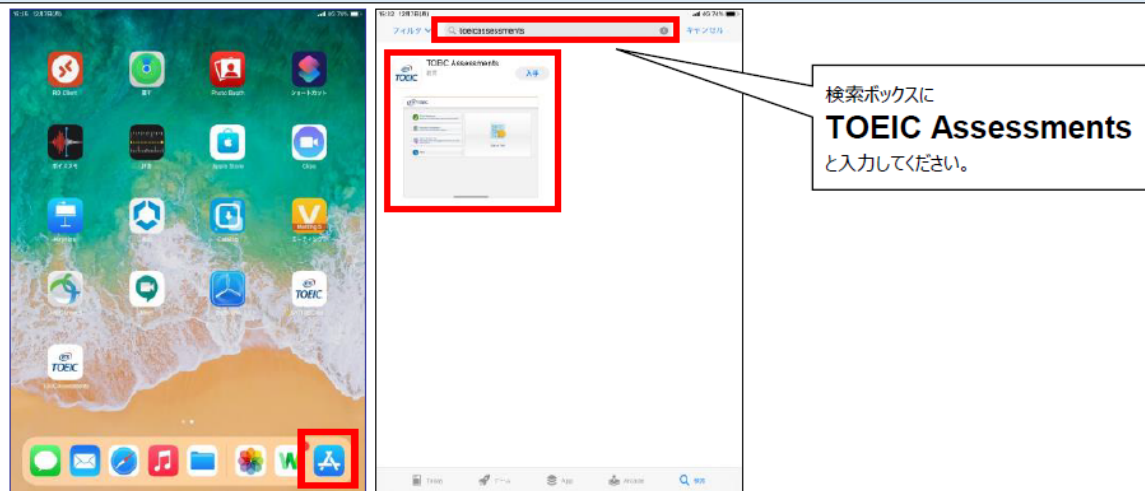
RD Client

Photo Booth

ショートカット

ボイスメモ

App Store

TOEIC

TOEIC Assessments

フィルタ

toeicassessments

キャンセル

TOEIC Assessments

TOEIC

入手

TOEIC

Today

ゲーム

App

Arcade

検索

検索ボックスに

TOEIC Assessments

と入力してください。